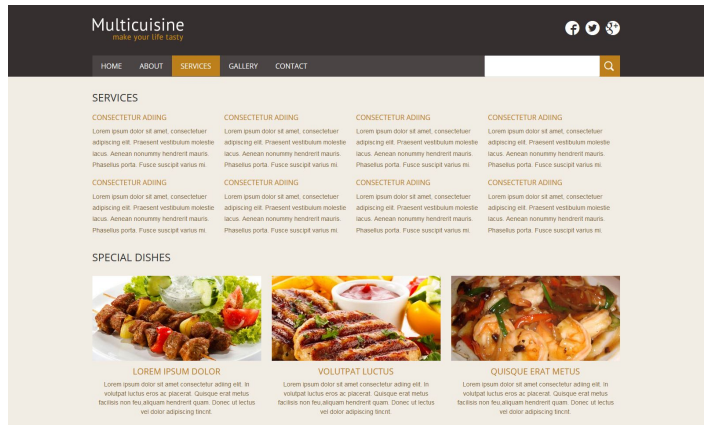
Multicuisine
make your life tasty

HOME ABOUT SERVICES GALLERY CONTACT

SERVICES

CONSECTETUR ADIING
Lorem ipsum dolor sit amet, consectetuer adipiscing elit. Praesent vestibulum molestie lacus. Aenean nonummy hendrerit mauris. Phasellus porta. Fusce suscipit varius mi.

CONSECTETUR ADIING
Lorem ipsum dolor sit amet, consectetuer adipiscing elit. Praesent vestibulum molestie lacus. Aenean nonummy hendrerit mauris. Phasellus porta. Fusce suscipit varius mi.

CONSECTETUR ADIING
Lorem ipsum dolor sit amet, consectetuer adipiscing elit. Praesent vestibulum molestie lacus. Aenean nonummy hendrerit mauris. Phasellus porta. Fusce suscipit varius mi.

CONSECTETUR ADIING
Lorem ipsum dolor sit amet, consectetuer adipiscing elit. Praesent vestibulum molestie lacus. Aenean nonummy hendrerit mauris. Phasellus porta. Fusce suscipit varius mi.

CONSECTETUR ADIING
Lorem ipsum dolor sit amet, consectetuer adipiscing elit. Praesent vestibulum molestie lacus. Aenean nonummy hendrerit mauris. Phasellus porta. Fusce suscipit varius mi.

CONSECTETUR ADIING
Lorem ipsum dolor sit amet, consectetuer adipiscing elit. Praesent vestibulum molestie lacus. Aenean nonummy hendrerit mauris. Phasellus porta. Fusce suscipit varius mi.

CONSECTETUR ADIING
Lorem ipsum dolor sit amet, consectetuer adipiscing elit. Praesent vestibulum molestie lacus. Aenean nonummy hendrerit mauris. Phasellus porta. Fusce suscipit varius mi.

CONSECTETUR ADIING
Lorem ipsum dolor sit amet, consectetuer adipiscing elit. Praesent vestibulum molestie lacus. Aenean nonummy hendrerit mauris. Phasellus porta. Fusce suscipit varius mi.

SPECIAL DISHES

LOREM IPSUM DOLOR
Lorem ipsum dolor sit amet consectetur adiing elit. In volutpat luctus eros ac placerat. Quisque erat metus facilisis non feu aliquam hendrerit quam. Donec ut lectus vel dolor adipiscing tincnt.

VOLUTPAT LUCTUS
Lorem ipsum dolor sit amet consectetur adiing elit. In volutpat luctus eros ac placerat. Quisque erat metus facilisis non feu aliquam hendrerit quam. Donec ut lectus vel dolor adipiscing tincnt.

QUISQUE ERAT METUS
Lorem ipsum dolor sit amet consectetur adiing elit. In volutpat luctus eros ac placerat. Quisque erat metus facilisis non feu aliquam hendrerit quam. Donec ut lectus vel dolor adipiscing tincnt.